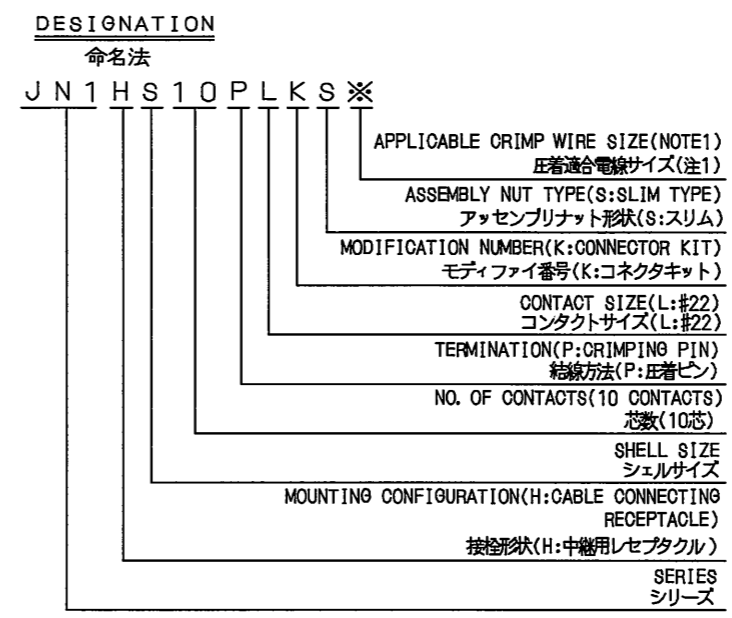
DESIGNATION
命名法
J N 1 H S 1 0 P L K S ※

APPLICABLE CRIMP WIRE SIZE(NOTE1)
圧着適合電線サイズ(注1)

ASSEMBLY NUT TYPE(S:SLIM TYPE)
アッセンブリナット形状(S:スリム)

MODIFICATION NUMBER(K:CONNECTOR KIT)
モディファイ番号(K:コネクタキット)

CONTACT SIZE(L:#22)
コンタクトサイズ(L:#22)

TERMINATION(P:CRIMPING PIN)
結線方法(P:圧着ピン)

NO. OF CONTACTS(10 CONTACTS)
芯数(10芯)

SHELL SIZE
シェルサイズ

MOUNTING CONFIGURATION(H:CABLE CONNECTING RECEPTACLE)
接栓形状(H:中継用レセプタクル)

SERIES
シリーズ